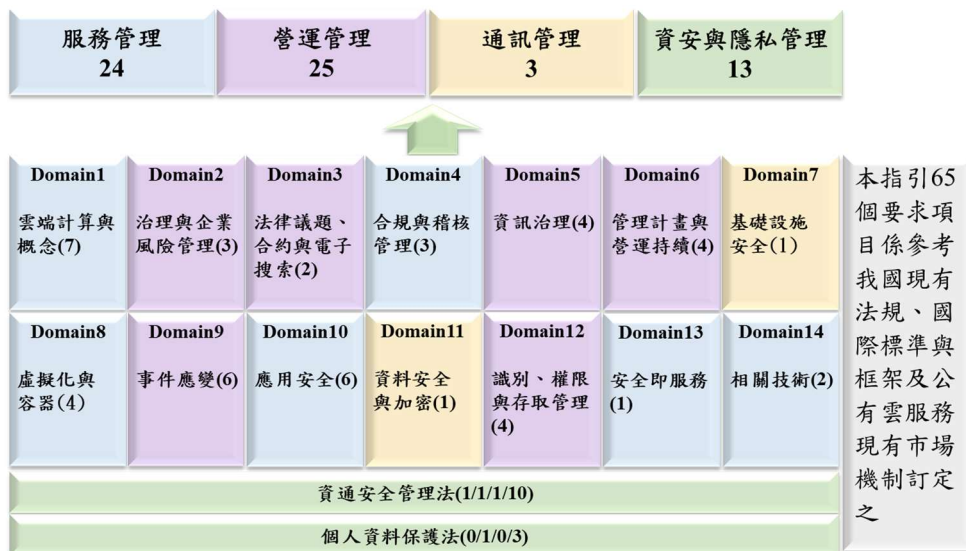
服務管理
24

營運管理
25

通訊管理
3

資安與隱私管理
13

Domain1
雲端計算與概念(7)

Domain2
治理與企業風險管理(3)

Domain3
法律議題、合約與電子搜索(2)

Domain4
合規與稽核管理(3)

Domain5
資訊治理(4)

Domain6
管理計畫與營運持續(4)

Domain7
基礎設施安全(1)

Domain8
虛擬化與容器(4)

Domain9
事件應變(6)

Domain10
應用安全(6)

Domain11
資料安全與加密(1)

Domain12
識別、權限與存取管理(4)

Domain13
安全即服務(1)

Domain14
相關技術(2)

資通安全管理法(1/1/1/10)

個人資料保護法(0/1/0/3)

本指引65個要求項目係參考我國現有法規、國際標準與框架及公有雲服務現有市場機制訂定之